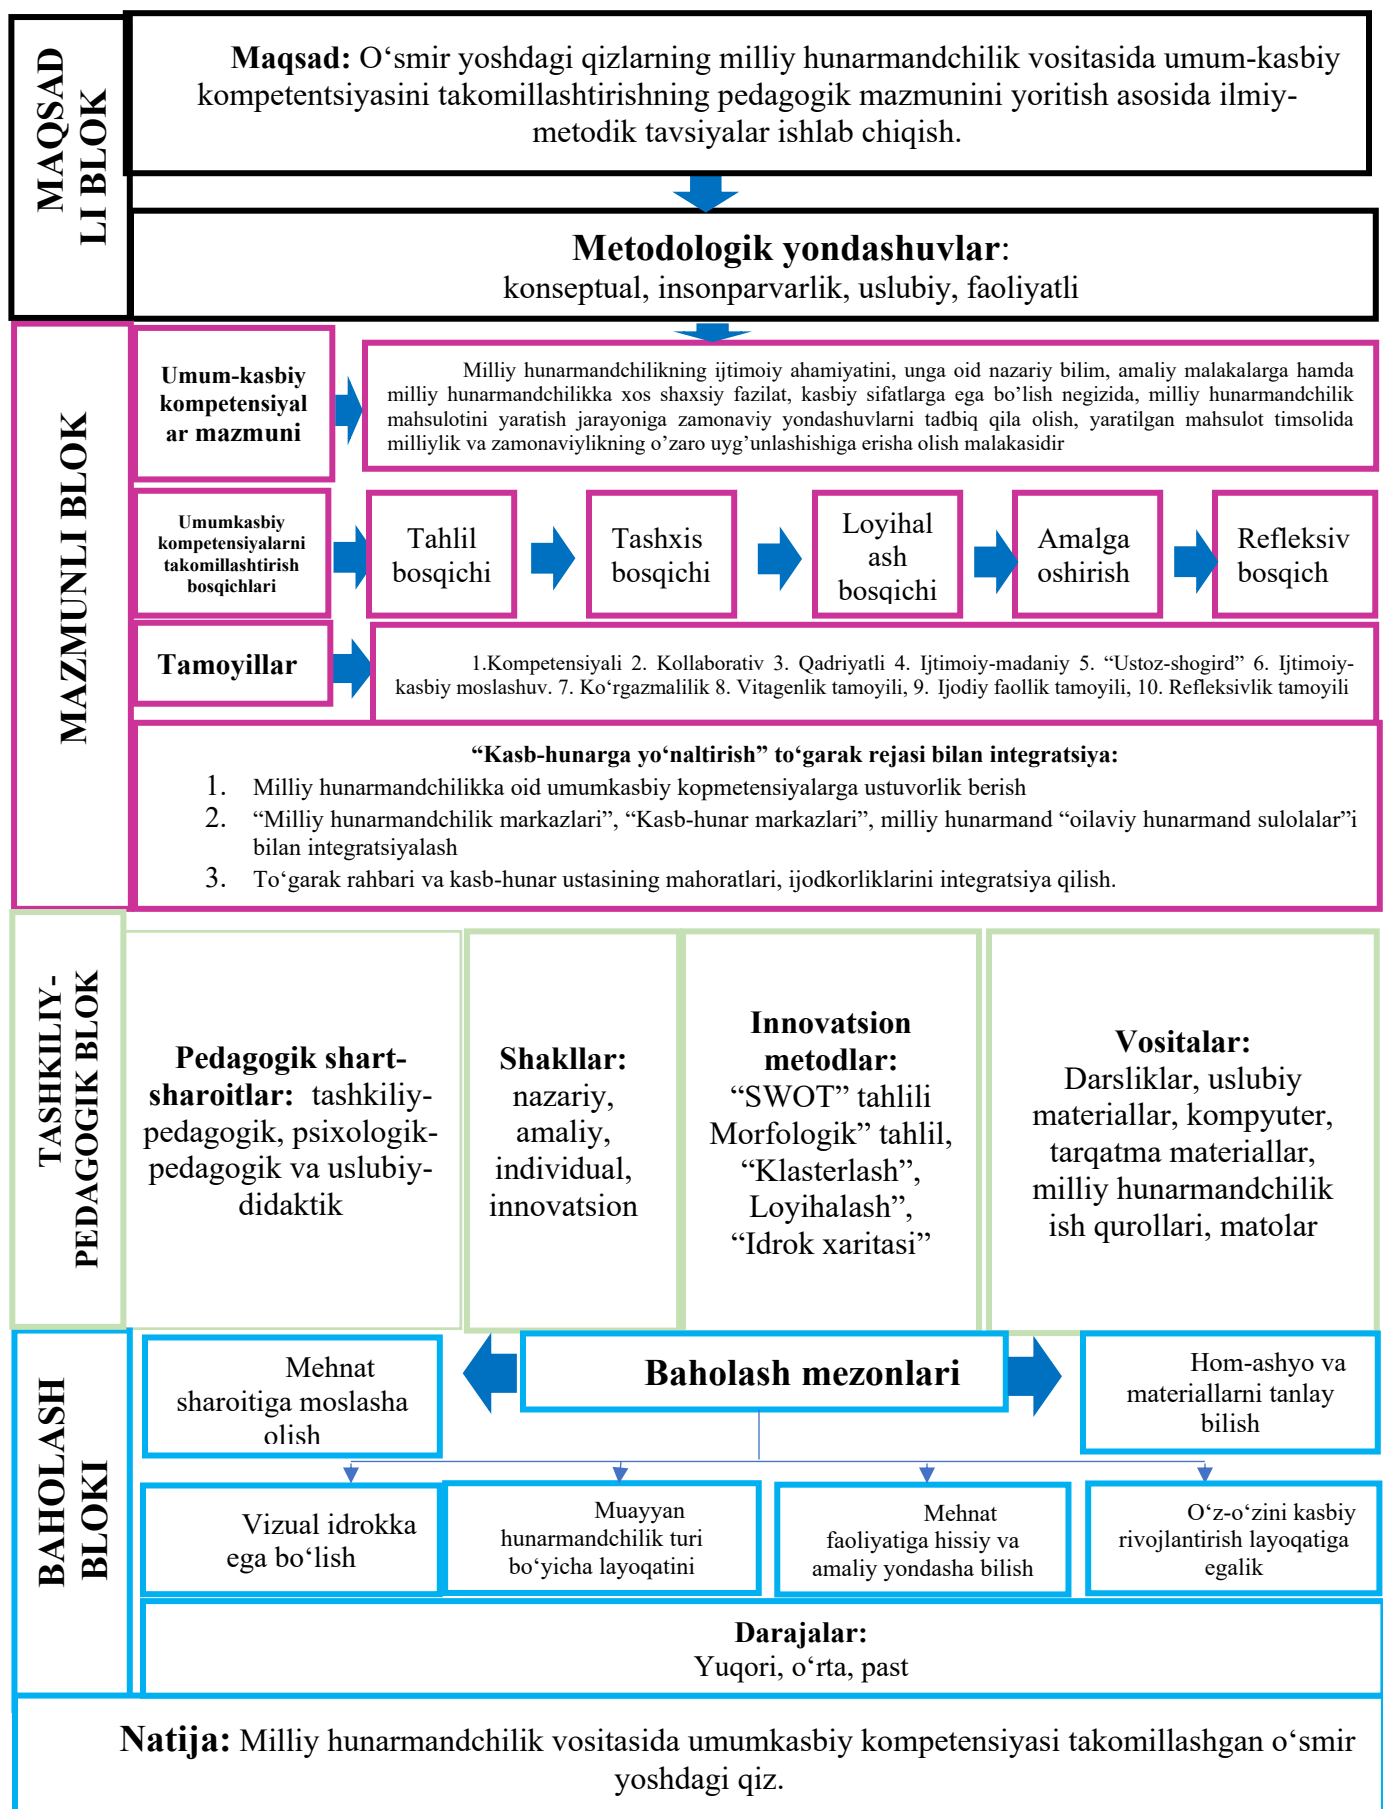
MAQSAD LI BLOK

**Maqsad:** O‘smir yoshdagi qizlarning milliy hunarmandchilik vositasida umum-kasbiy kompetentsiyasini takomillashtirishning pedagogik mazmunini yoritish asosida ilmiy-metodik tavsiyalar ishlab chiqish.

**Metodologik yondashuvlar**: konseptual, insonparvarlik, uslubiy, faoliyatli

MAZMUNLI BLOK

Umum-kasbiy kompetensiyalar mazmuni

Milliy hunarmandchilikning ijtimoiy ahamiyatini, unga oid nazariy bilim, amaliy malakalarga hamda milliy hunarmandchilikka xos shaxsiy fazilat, kasbiy sifatlarga ega bo’lish negizida, milliy hunarmandchilik mahsulotini yaratish jarayoniga zamonaviy yondashuvlarni tadbiq qila olish, yaratilgan mahsulot timsolida milliylik va zamonaviylikning o’zaro uyg’unlashishiga erisha olish malakasidir

Umumkasbiy kompetensiyalarni takomillashtirish bosqichlari

Tahlil bosqichi

Tashxis bosqichi

Loyihalash bosqichi

Amalga oshirish

Refleksiv bosqich

Tamoyillar

1.Kompetensiyali 2. Kollaborativ 3. Qadriyatli 4. Ijtimoiy-madaniy 5. “Ustoz-shogird” 6. Ijtimoiy-kasbiy moslashuv. 7. Ko‘rgazmalilik 8. Vitagenlik tamoyili, 9. Ijodiy faollik tamoyili, 10. Refleksivlik tamoyili

**“Kasb-hunarga yo‘naltirish” to‘garak rejasi bilan integratsiya:**
1. Milliy hunarmandchilikka oid umumkasbiy kopmetensiyalarga ustuvorlik berish
2. “Milliy hunarmandchilik markazlari”, “Kasb-hunar markazlari”, milliy hunarmand “oilaviy hunarmand sulolalar”i bilan integratsiyalash
3. To‘garak rahbari va kasb-hunar ustasining mahoratlari, ijodkorliklarini integratsiya qilish.

TASHKILIY-PEDAGOGIK BLOK

**Pedagogik shart-sharoitlar:** tashkiliy-pedagogik, psixologik-pedagogik va uslubiy-didaktik

**Shakllar:** nazariy, amaliy, individual, innovatsion

**Innovatsion metodlar:** “SWOT” tahlili Morfologik” tahlil, “Klasterlash”, Loyihalash”, “Idrok xaritasi”

**Vositalar:** Darsliklar, uslubiy materiallar, kompyuter, tarqatma materiallar, milliy hunarmandchilik ish qurollari, matolar

BAHOLASH BLOKI

Mehnat sharoitiga moslasha olish

**Baholash mezonlari**

Hom-ashyo va materiallarni tanlay bilish

Vizual idrokka ega bo‘lish

Muayyan hunarmandchilik turi bo‘yicha layoqatini

Mehnat faoliyatiga hissiy va amaliy yondasha bilish

O‘z-o‘zini kasbiy rivojlantirish layoqatiga egalik

**Darajalar:** Yuqori, o‘rta, past

**Natija:** Milliy hunarmandchilik vositasida umumkasbiy kompetensiyasi takomillashgan o‘smir yoshdagi qiz.